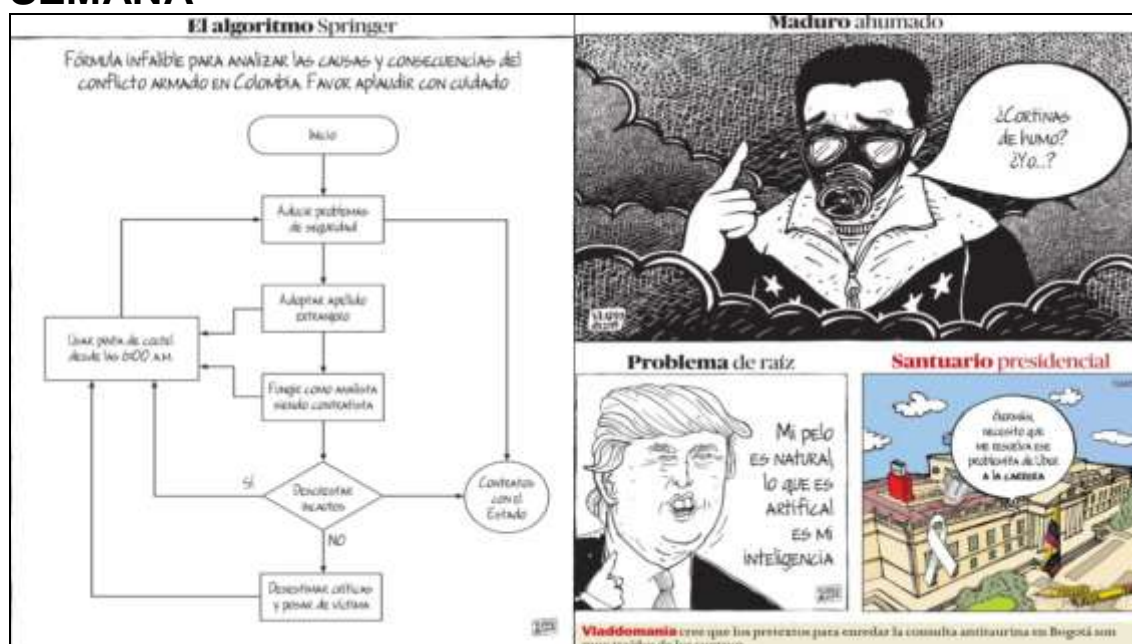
SEMANA

El algoritmo Springer

Fórmula infalible para analizar las causas y consecuencias del conflicto armado en Colombia. Favor aplaudir con cuidado

Inicio

Aducir problemas de seguridad

Adoptar apellido extranjero

Usar pinta de coctel desde las 6:00 a.m.

Fingir como analista siendo contratista

Sí

Descontar incautos

NO

Contratos con el Estado

Desestimar críticas y posar de víctima

Maduro ahumado

¿Cortinas de humo? ¿Yo...?

Problema de raíz

Mi pelo es natural, lo que es artifical es mi inteligencia

Santuario presidencial

Germán, necesito que me resuelva ese problemita de Uber a la carrera

Vladdomania cree que los pretextos para enredar la consulta antitaurina en Bogotá son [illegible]